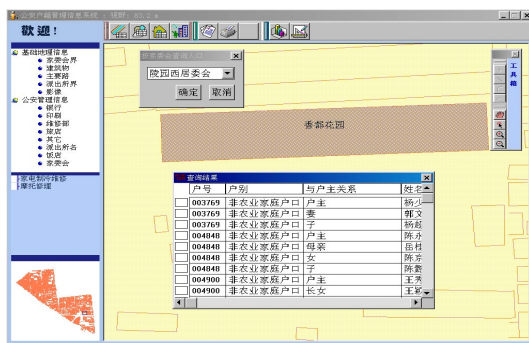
公安户籍管理信息系统 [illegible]

欢迎！

基础地理信息
家委会界
建筑物
主要路
派出所界
影像
公安管理信息
银行
印刷
移修部
旅店
其它
派出所名
饭店
家委会
家电制作维修
摩托管理

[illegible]
陵园西居委会
确定 取消

工具箱

香都花园

查询结果

| 户号 | 户别 | 与户主关系 | 姓名 |
|---|---|---|---|
| 003769 | 非农业家庭户口 | 户主 | 杨少 |
| 003769 | 非农业家庭户口 | 妻 | 郭文 |
| 003769 | 非农业家庭户口 | 子 | 杨超 |
| 004848 | 非农业家庭户口 | 户主 | 陈永 |
| 004848 | 非农业家庭户口 | 母亲 | 苗林 |
| 004848 | 非农业家庭户口 | 女 | 陈芬 |
| 004848 | 非农业家庭户口 | 子 | 陈套 |
| 004900 | 非农业家庭户口 | 户主 | 王秀 |
| 004900 | 非农业家庭户口 | 长女 | 王赟 |